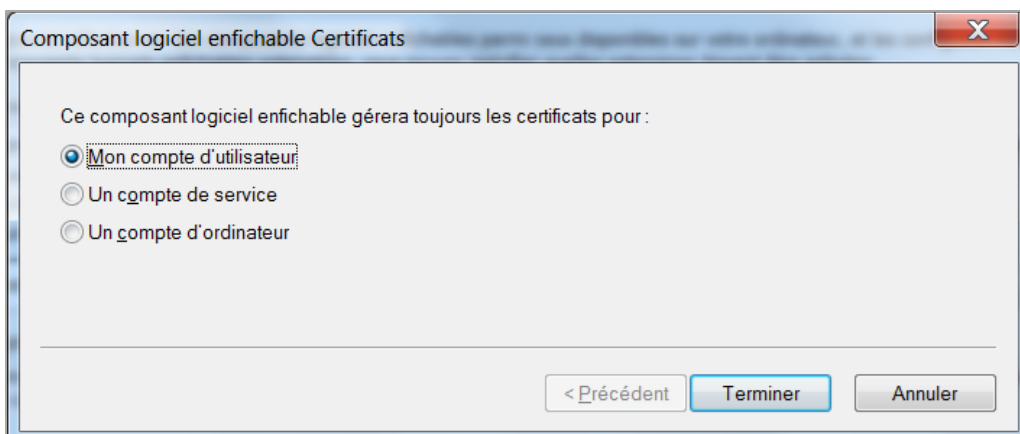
Composant logiciel enfichable Certificats

Ce composant logiciel enfichable gérera toujours les certificats pour :

Mon compte d'utilisateur

Un compte de service

Un compte d'ordinateur

< Précédent

Terminer

Annuler